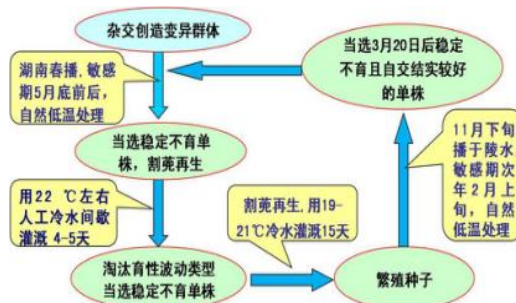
杂交创造变异群体

湖南春播，敏感期5月底前后，自然低温处理

当选稳定不育单株，割茆再生

用22 ℃左右人工冷水间歇灌溉 4-5天

淘汰育性波动类型当选稳定不育单株

割茆再生，用19-21℃冷水灌溉15天

繁殖种子

11月下旬播于陵水，敏感期次年 2月上旬，自然低温处理

当选3月20日后稳定不育且自交结实较好的单株